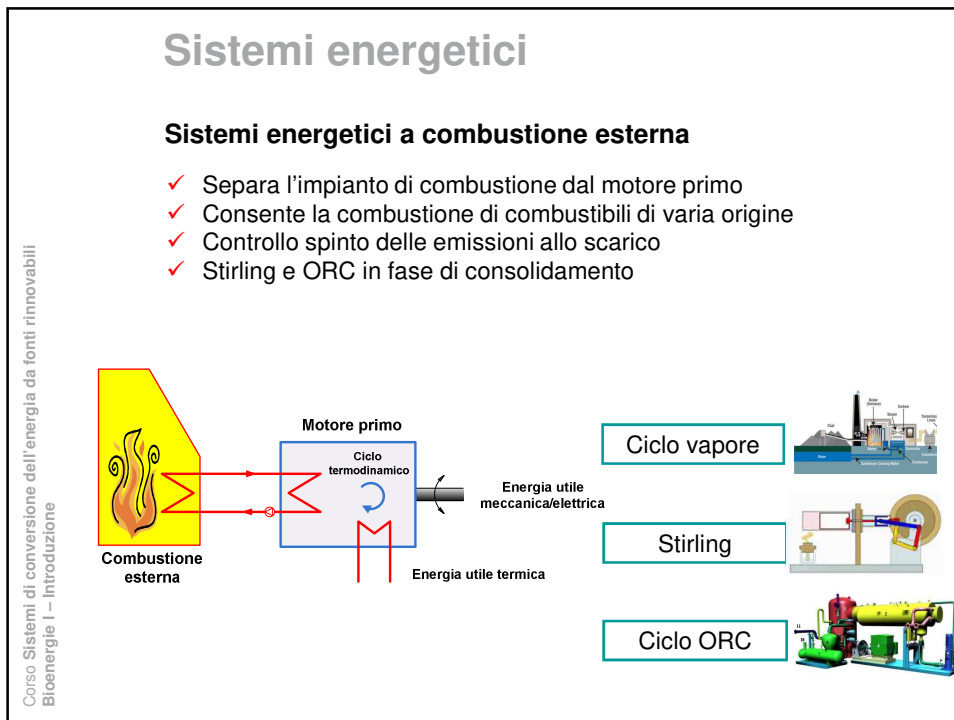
Sistemi energetici

Sistemi energetici a combustione esterna

✓ Separa l'impianto di combustione dal motore primo
✓ Consente la combustione di combustibili di varia origine
✓ Controllo spinto delle emissioni allo scarico
✓ Stirling e ORC in fase di consolidamento

Corso Sistemi di conversione dell'energia da fonti rinnovabili
Bioenergie I – Introduzione

Motore primo

Ciclo termodinamico

Energia utile meccanica/elettrica

Combustione esterna

Energia utile termica

Ciclo vapore

Stirling

Ciclo ORC